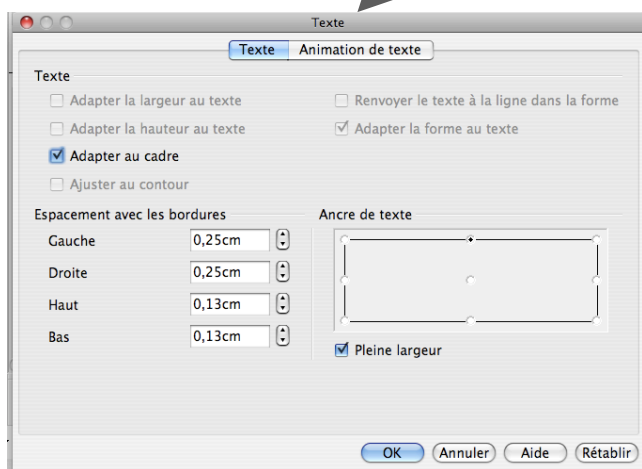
Texte

Texte | Animation de texte

Texte

Adapter la largeur au texte

Renvoyer le texte à la ligne dans la forme

Adapter la hauteur au texte

Adapter la forme au texte

Adapter au cadre

Ajuster au contour

Espacement avec les bordures

Gauche 0,25cm

Droite 0,25cm

Haut 0,13cm

Bas 0,13cm

Ancre de texte

Pleine largeur

OK | Annuler | Aide | Rétablir